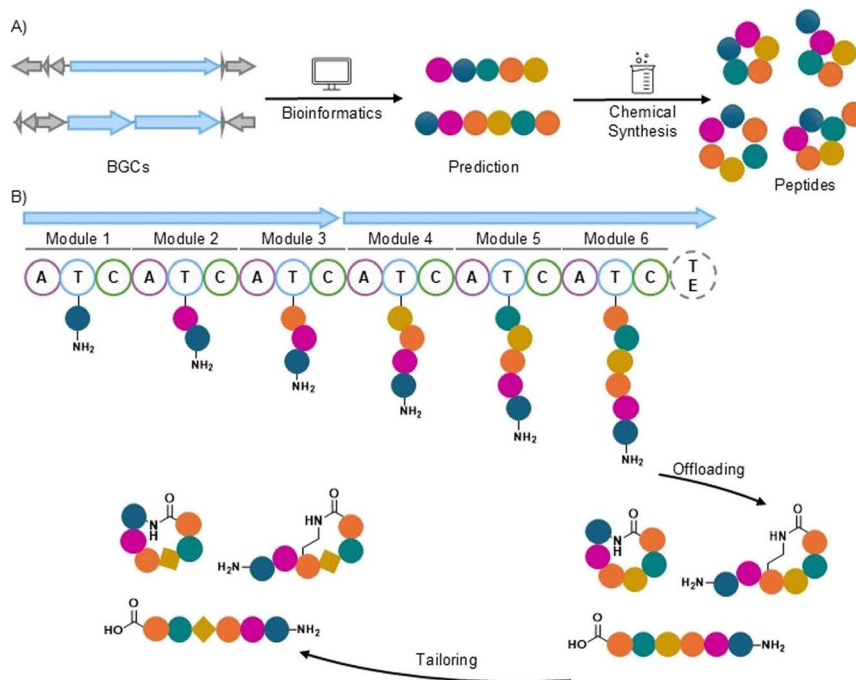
A)

Bioinformatics

Chemical Synthesis

BGCs

Prediction

Peptides

B)

Module 1 Module 2 Module 3 Module 4 Module 5 Module 6

A T C A T C A T C A T C A T C A T C TE

$NH_2$ $NH_2$ $NH_2$ $NH_2$ $NH_2$ $NH_2$

Offloading

O N H

HN O

$H_2N$

HO O

$NH_2$

Tailoring

O N H

HN O

$H_2N$

HO

$NH_2$